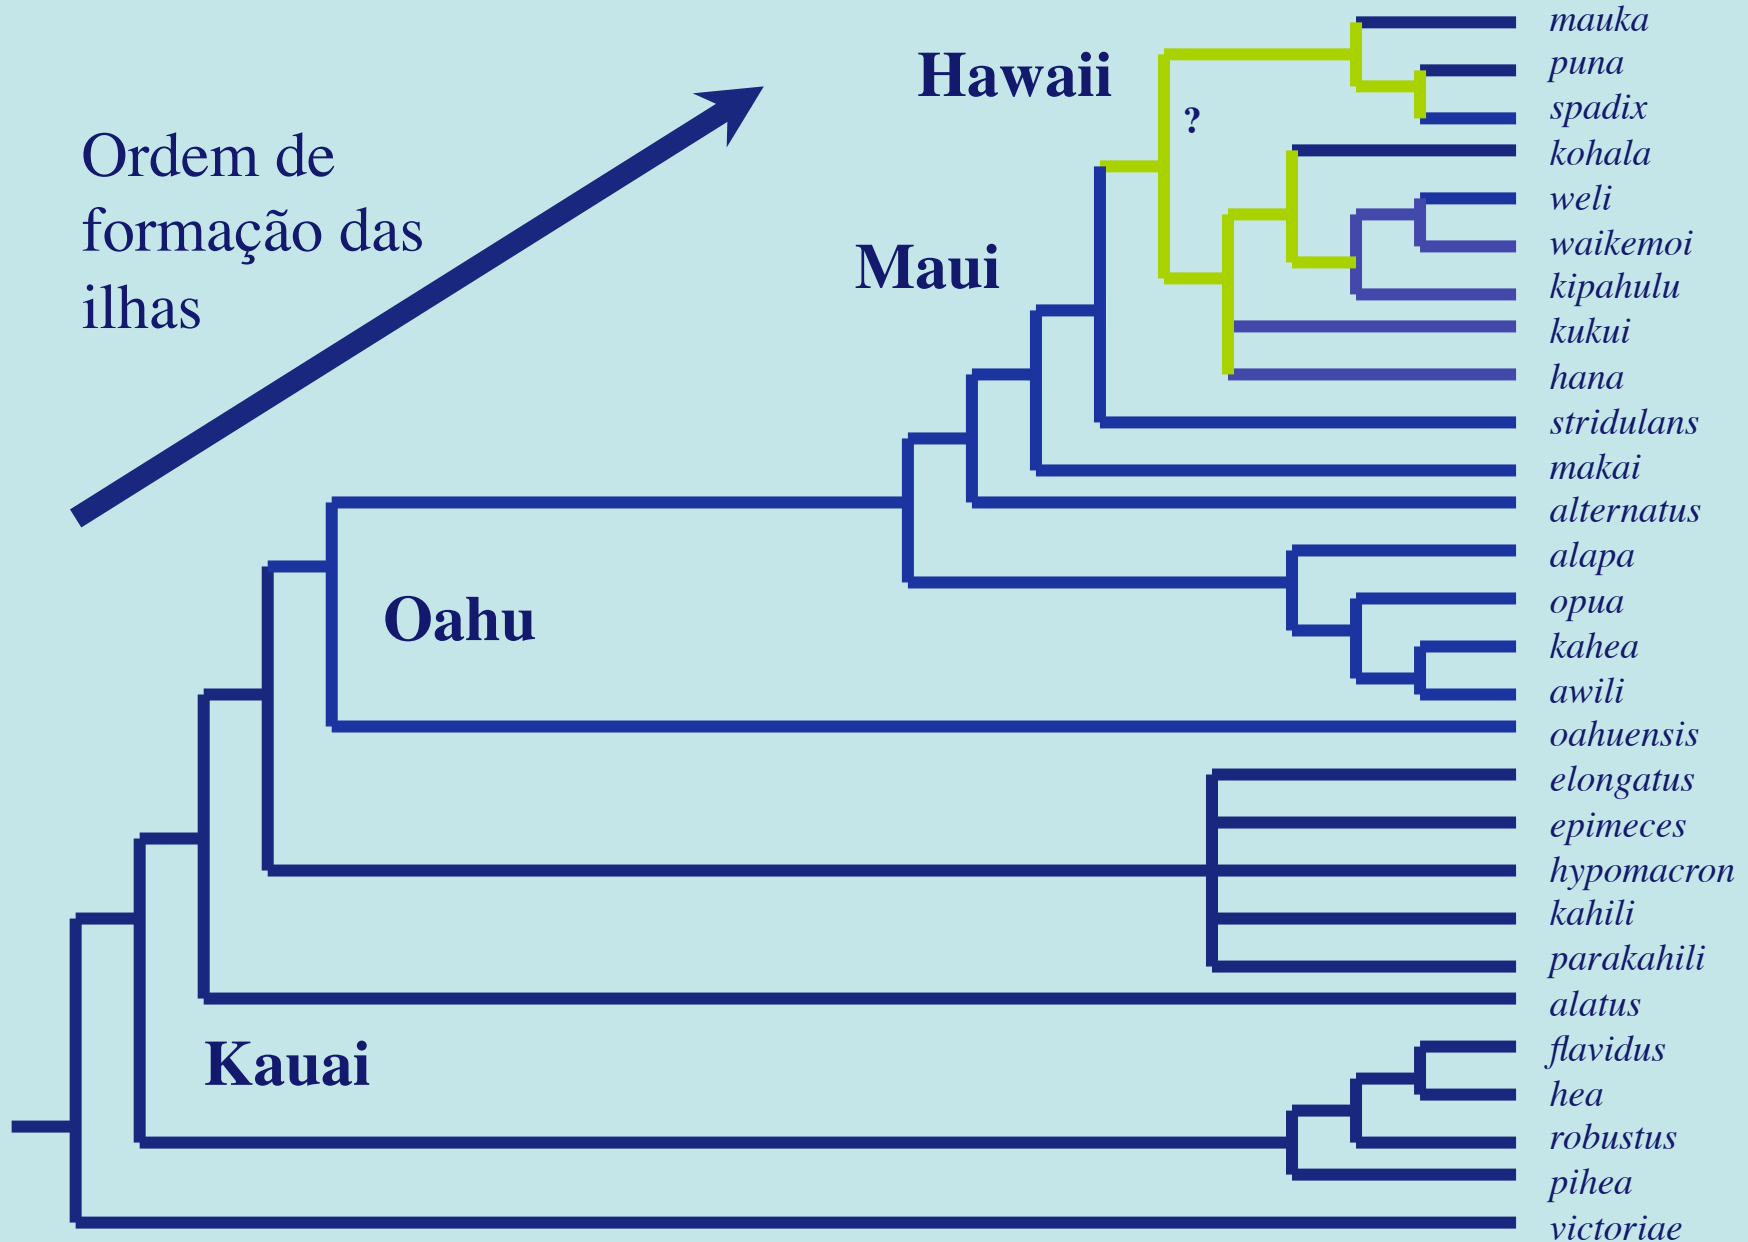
Ordem de formação das ilhas

Hawaii

Maui

Oahu

Kauai

?

mauka
puna
spadix
kohala
weli
waikemoi
kipahulu
kukui
hana
stridulans
makai
alternatus
alapa
opua
kahea
awili
oahuensis
elongatus
epimeces
hypomacron
kahili
parakahili
alatus
flavidus
hea
robustus
pihea
victoriae